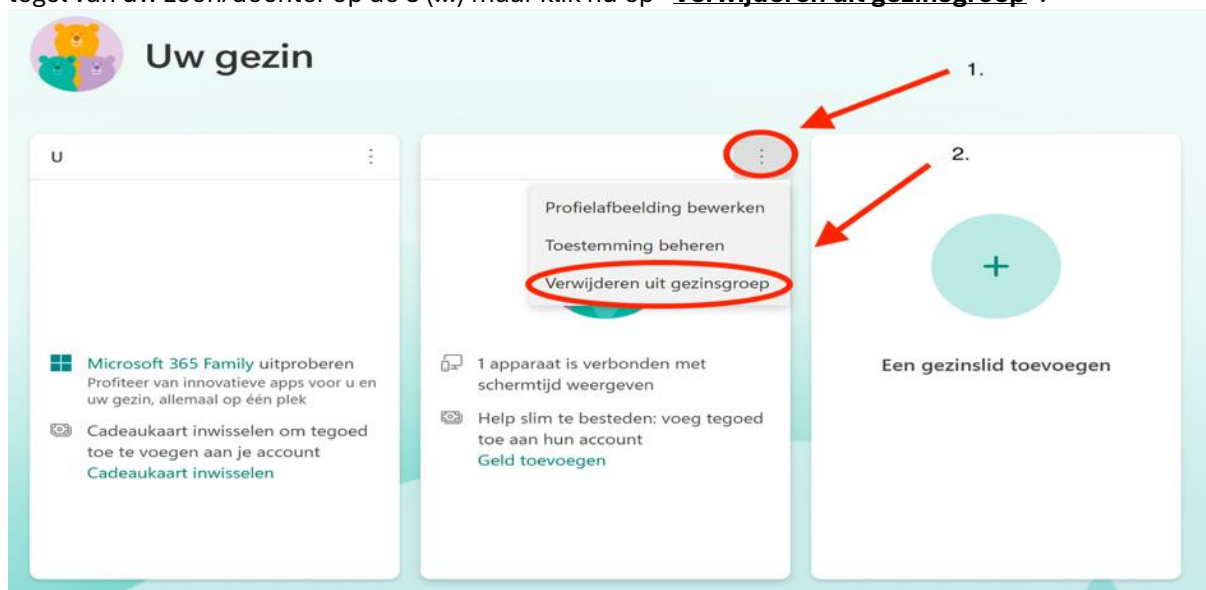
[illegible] van uw zoon/dochter op de 3 (⋮) maar klik nu op "Verwijderen uit gezinsgroep".

Uw gezin

1.

U

2.

Profielafbeelding bewerken

Toestemming beheren

Verwijderen uit gezinsgroep

+

Microsoft 365 Family uitproberen
Profiteer van innovatieve apps voor u en uw gezin, allemaal op één plek

Cadeaukaart inwisselen om tegoed toe te voegen aan je account
Cadeaukaart inwisselen

1 apparaat is verbonden met schermtijd weergeven

Help slim te besteden: voeg tegoed toe aan hun account
Geld toevoegen

Een gezinslid toevoegen